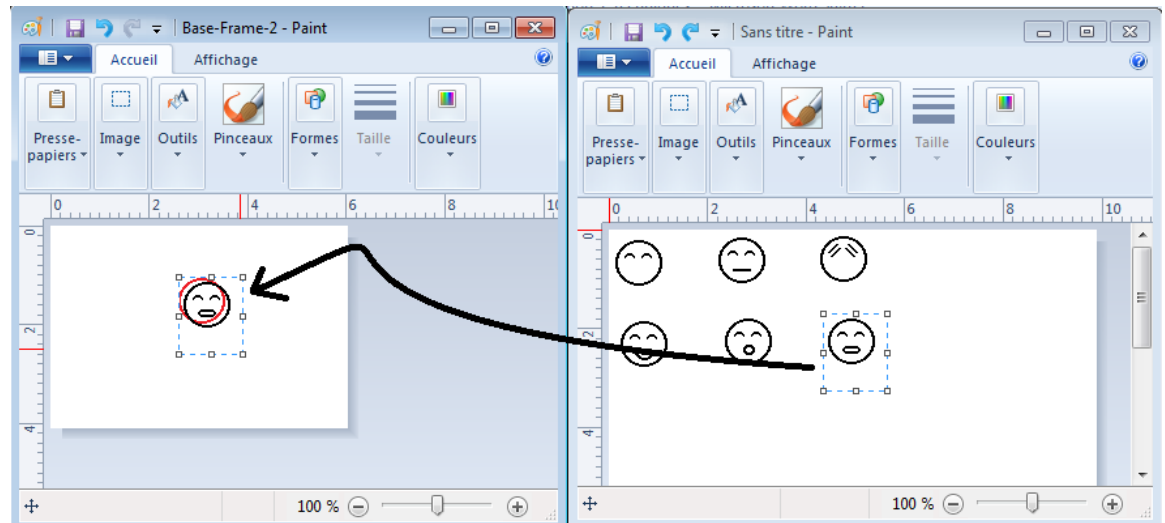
Base-Frame-2 - Paint

Accueil Affichage

Presse-papiers Image Outils Pinceaux Formes Taille Couleurs

0 2 4 6 8 10

0 2 4

100 %

Sans titre - Paint

Accueil Affichage

Presse-papiers Image Outils Pinceaux Formes Taille Couleurs

0 2 4 6 8 10

0 2 4

100 %